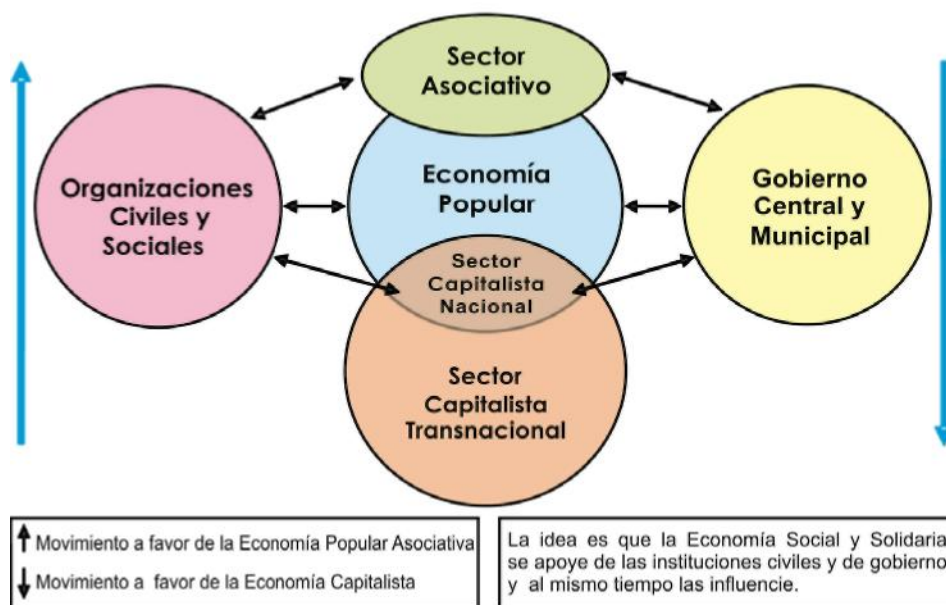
Sector Asociativo

Organizaciones Civiles y Sociales

Economía Popular

Gobierno Central y Municipal

Sector Capitalista Nacional

Sector Capitalista Transnacional

↑ Movimiento a favor de la Economía Popular Asociativa
↓ Movimiento a favor de la Economía Capitalista

La idea es que la Economía Social y Solidaria se apoye de las instituciones civiles y de gobierno y al mismo tiempo las influencie.